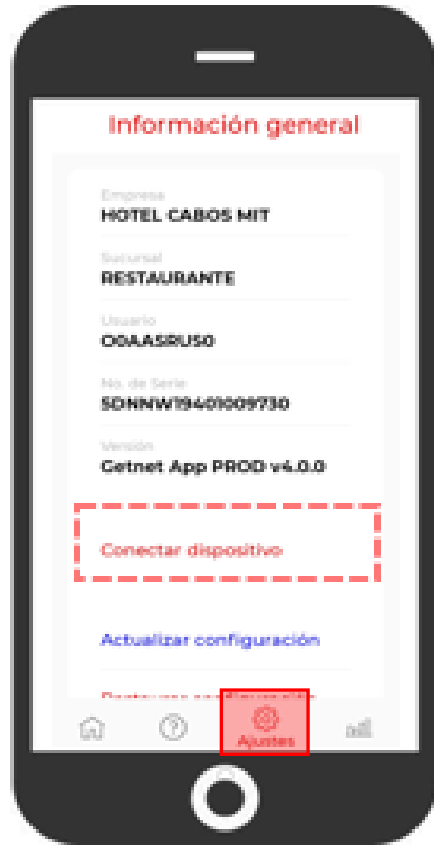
Información general

Empresa
HOTEL CABOS MIT

Sucursal
RESTAURANTE

Usuario
O0AASRUS0

No. de Serie
SDNNW19401009730

Versión
Getnet App PROD v4.0.0

Conectar dispositivo

Actualizar configuración

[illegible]

Ajustes